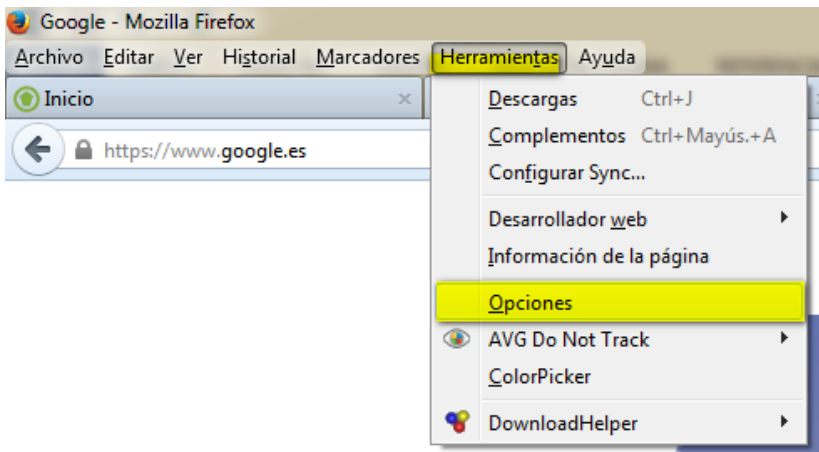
Google - Mozilla Firefox

Archivo Editar Ver Historial Marcadores Herramientas Ayuda

Inicio ×

https://www.google.es

Descargas Ctrl+J
Complementos Ctrl+Mayús.+A
Configurar Sync...
Desarrollador web
Información de la página
Opciones
AVG Do Not Track
ColorPicker
DownloadHelper